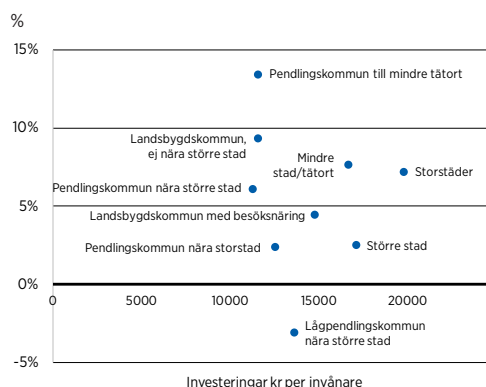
%

15%

10%

5%

0%

-5%

0

5000

10000

15000

20000

Pendlingskommun till mindre tätort

Landsbygdskommun, ej nära större stad

Mindre stad/tätort

Storstäder

Pendlingskommun nära större stad

Landsbygdskommun med besöksnäring

Pendlingskommun nära storstad

Större stad

Lågpendlingskommun nära större stad

Investeringar kr per invånare